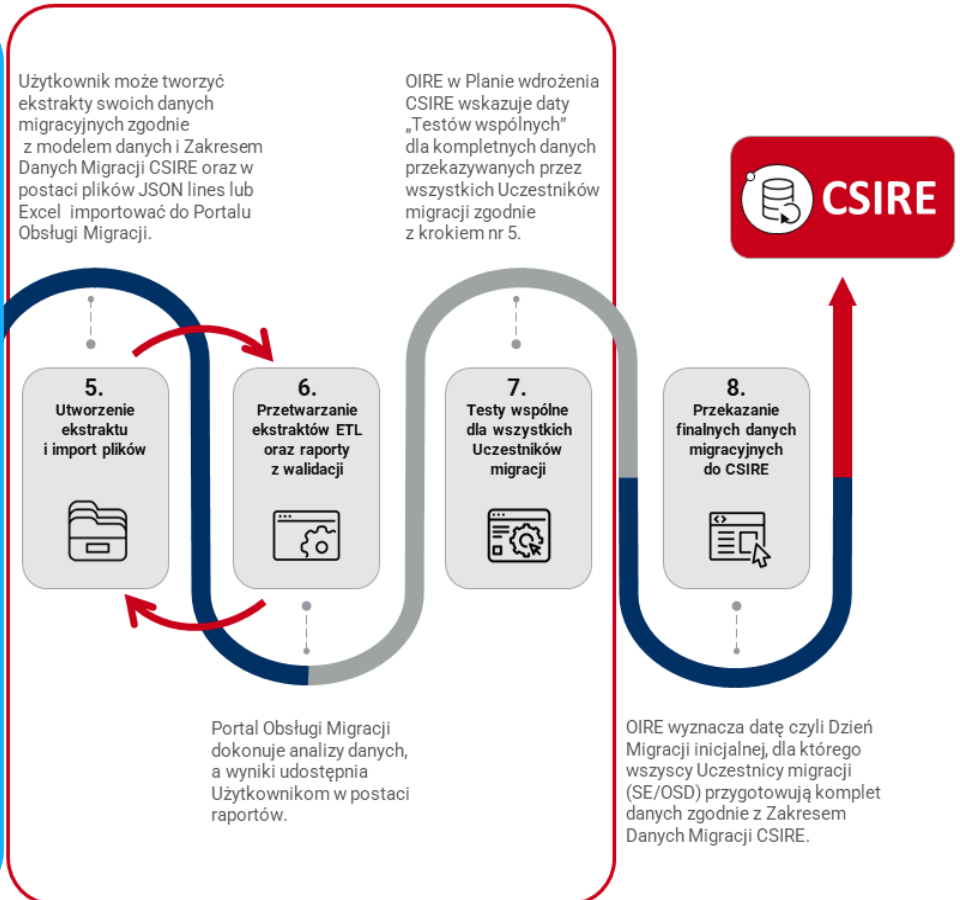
Użytkownik może tworzyć ekstrakty swoich danych migracyjnych zgodnie z modelem danych i Zakresem Danych Migracji CSIRE oraz w postaci plików JSON lines lub Excel importować do Portalu Obsługi Migracji.

OIRE w Planie wdrożenia CSIRE wskazuje daty „Testów wspólnych” dla kompletnych danych przekazywanych przez wszystkich Uczestników migracji zgodnie z krokiem nr 5.

CSIRE

5.
Utworzenie ekstraktu i import plików

6.
Przetwarzanie ekstraktów ETL oraz raporty z walidacji

7.
Testy wspólne dla wszystkich Uczestników migracji

8.
Przekazanie finalnych danych migracyjnych do CSIRE

Portal Obsługi Migracji dokonuje analizy danych, a wyniki udostępnia Użytkownikom w postaci raportów.

OIRE wyznacza datę czyli Dzień Migracji inicjalnej, dla którego wszyscy Uczestnicy migracji (SE/OSD) przygotowują komplet danych zgodnie z Zakresem Danych Migracji CSIRE.